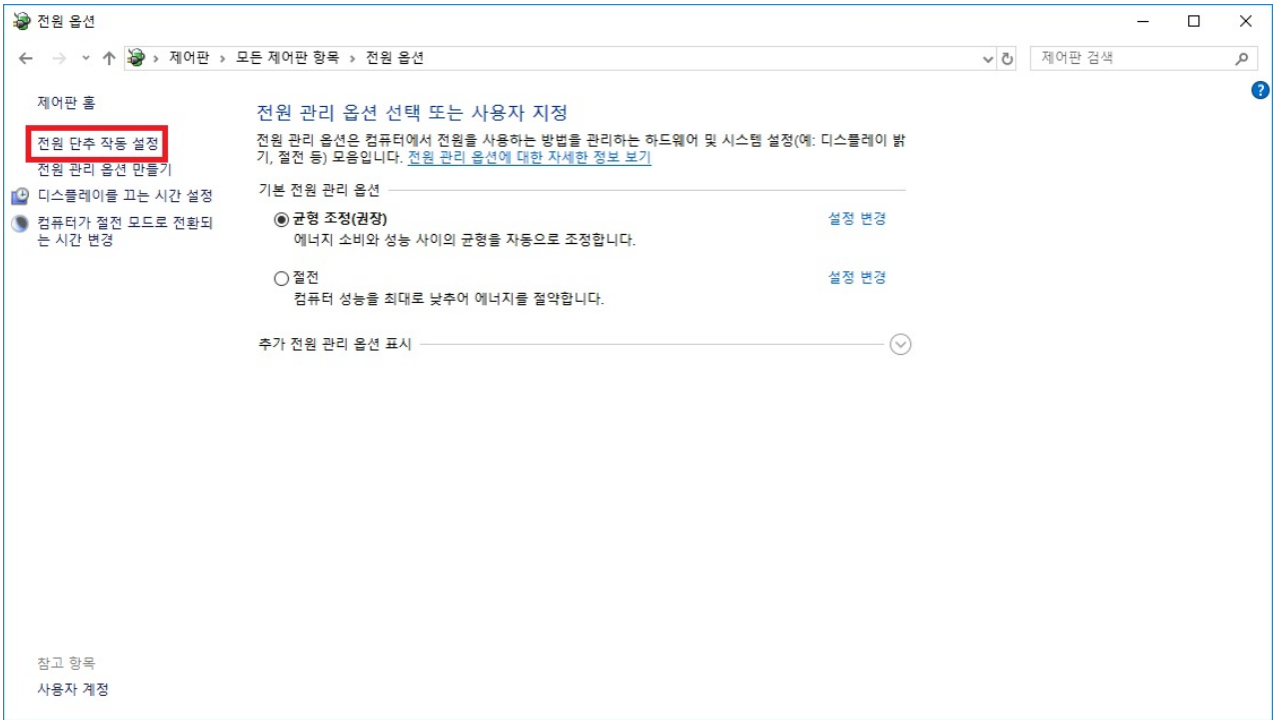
전원 옵션

제어판 > 모든 제어판 항목 > 전원 옵션

제어판 검색

제어판 홈

전원 단추 작동 설정

전원 관리 옵션 만들기

디스플레이를 끄는 시간 설정

컴퓨터가 절전 모드로 전환되는 시간 변경

전원 관리 옵션 선택 또는 사용자 지정

전원 관리 옵션은 컴퓨터에서 전원을 사용하는 방법을 관리하는 하드웨어 및 시스템 설정(예: 디스플레이 밝기, 절전 등) 모음입니다. 전원 관리 옵션에 대한 자세한 정보 보기

기본 전원 관리 옵션

◉ 균형 조정(권장)
에너지 소비와 성능 사이의 균형을 자동으로 조정합니다.

설정 변경

○ 절전
컴퓨터 성능을 최대로 낮추어 에너지를 절약합니다.

설정 변경

추가 전원 관리 옵션 표시

참고 항목

사용자 계정